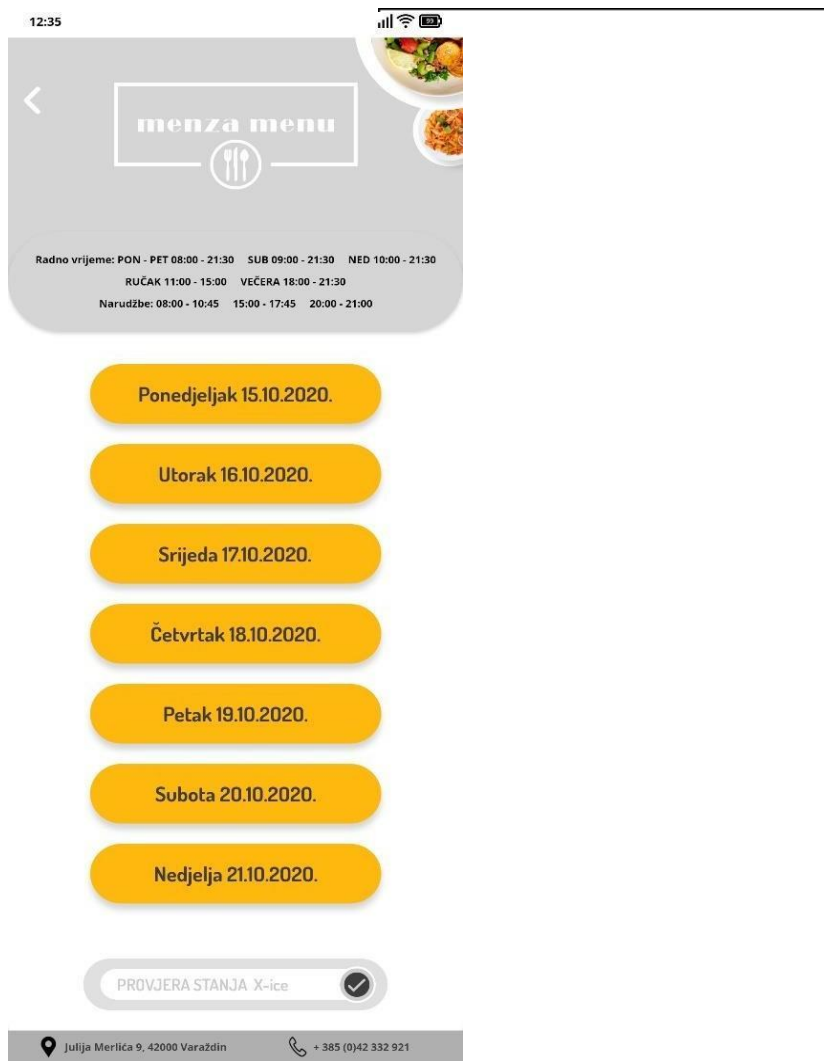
12:35

menza menu

Radno vrijeme: PON - PET 08:00 - 21:30 SUB 09:00 - 21:30 NED 10:00 - 21:30
RUČAK 11:00 - 15:00 VEČERA 18:00 - 21:30
Narudžbe: 08:00 - 10:45 15:00 - 17:45 20:00 - 21:00

Ponedjeljak 15.10.2020.

Utorak 16.10.2020.

Srijeda 17.10.2020.

Četvrtak 18.10.2020.

Petak 19.10.2020.

Subota 20.10.2020.

Nedjelja 21.10.2020.

PROVJERA STANJA X-ice

Julija Merlića 9, 42000 Varaždin
+ 385 (0)42 332 921